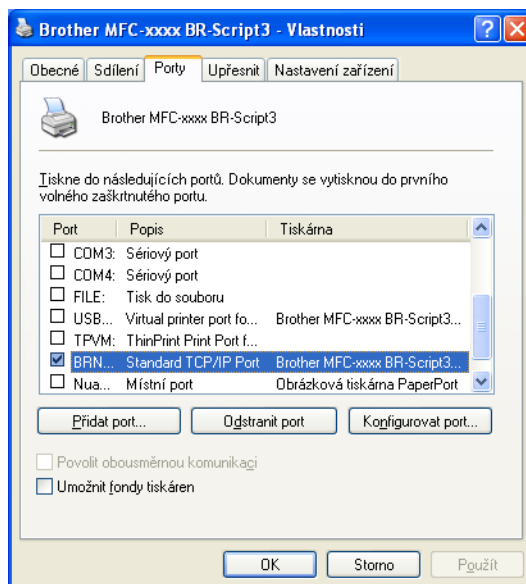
Brother MFC-xxxx BR-Script3 - Vlastnosti

Obecné | Sdílení | Porty | Upřesnit | Nastavení zařízení

Brother MFC-xxxx BR-Script3

Tiskne do následujících portů. Dokumenty se vytisknou do prvního volného zaškrtnutého portu.

| Port | Popis | Tiskárna |
|---|---|---|
| COM3: | Sériový port | |
| COM4: | Sériový port | |
| FILE: | Tisk do souboru | |
| USB... | Virtual printer port fo... | Brother MFC-xxxx BR-Script3... |
| TPVM: | ThinPrint Print Port f... | |
| BRN... | Standard TCP/IP Port | Brother MFC-xxxx BR-Script3... |
| Nua... | Místní port | Obrázková tiskárna PaperPort |

Přidat port... | Odstranit port | Konfigurovat port...

Povolit obousměrnou komunikaci
Umožnit fondy tiskáren

OK | Storno | Použít